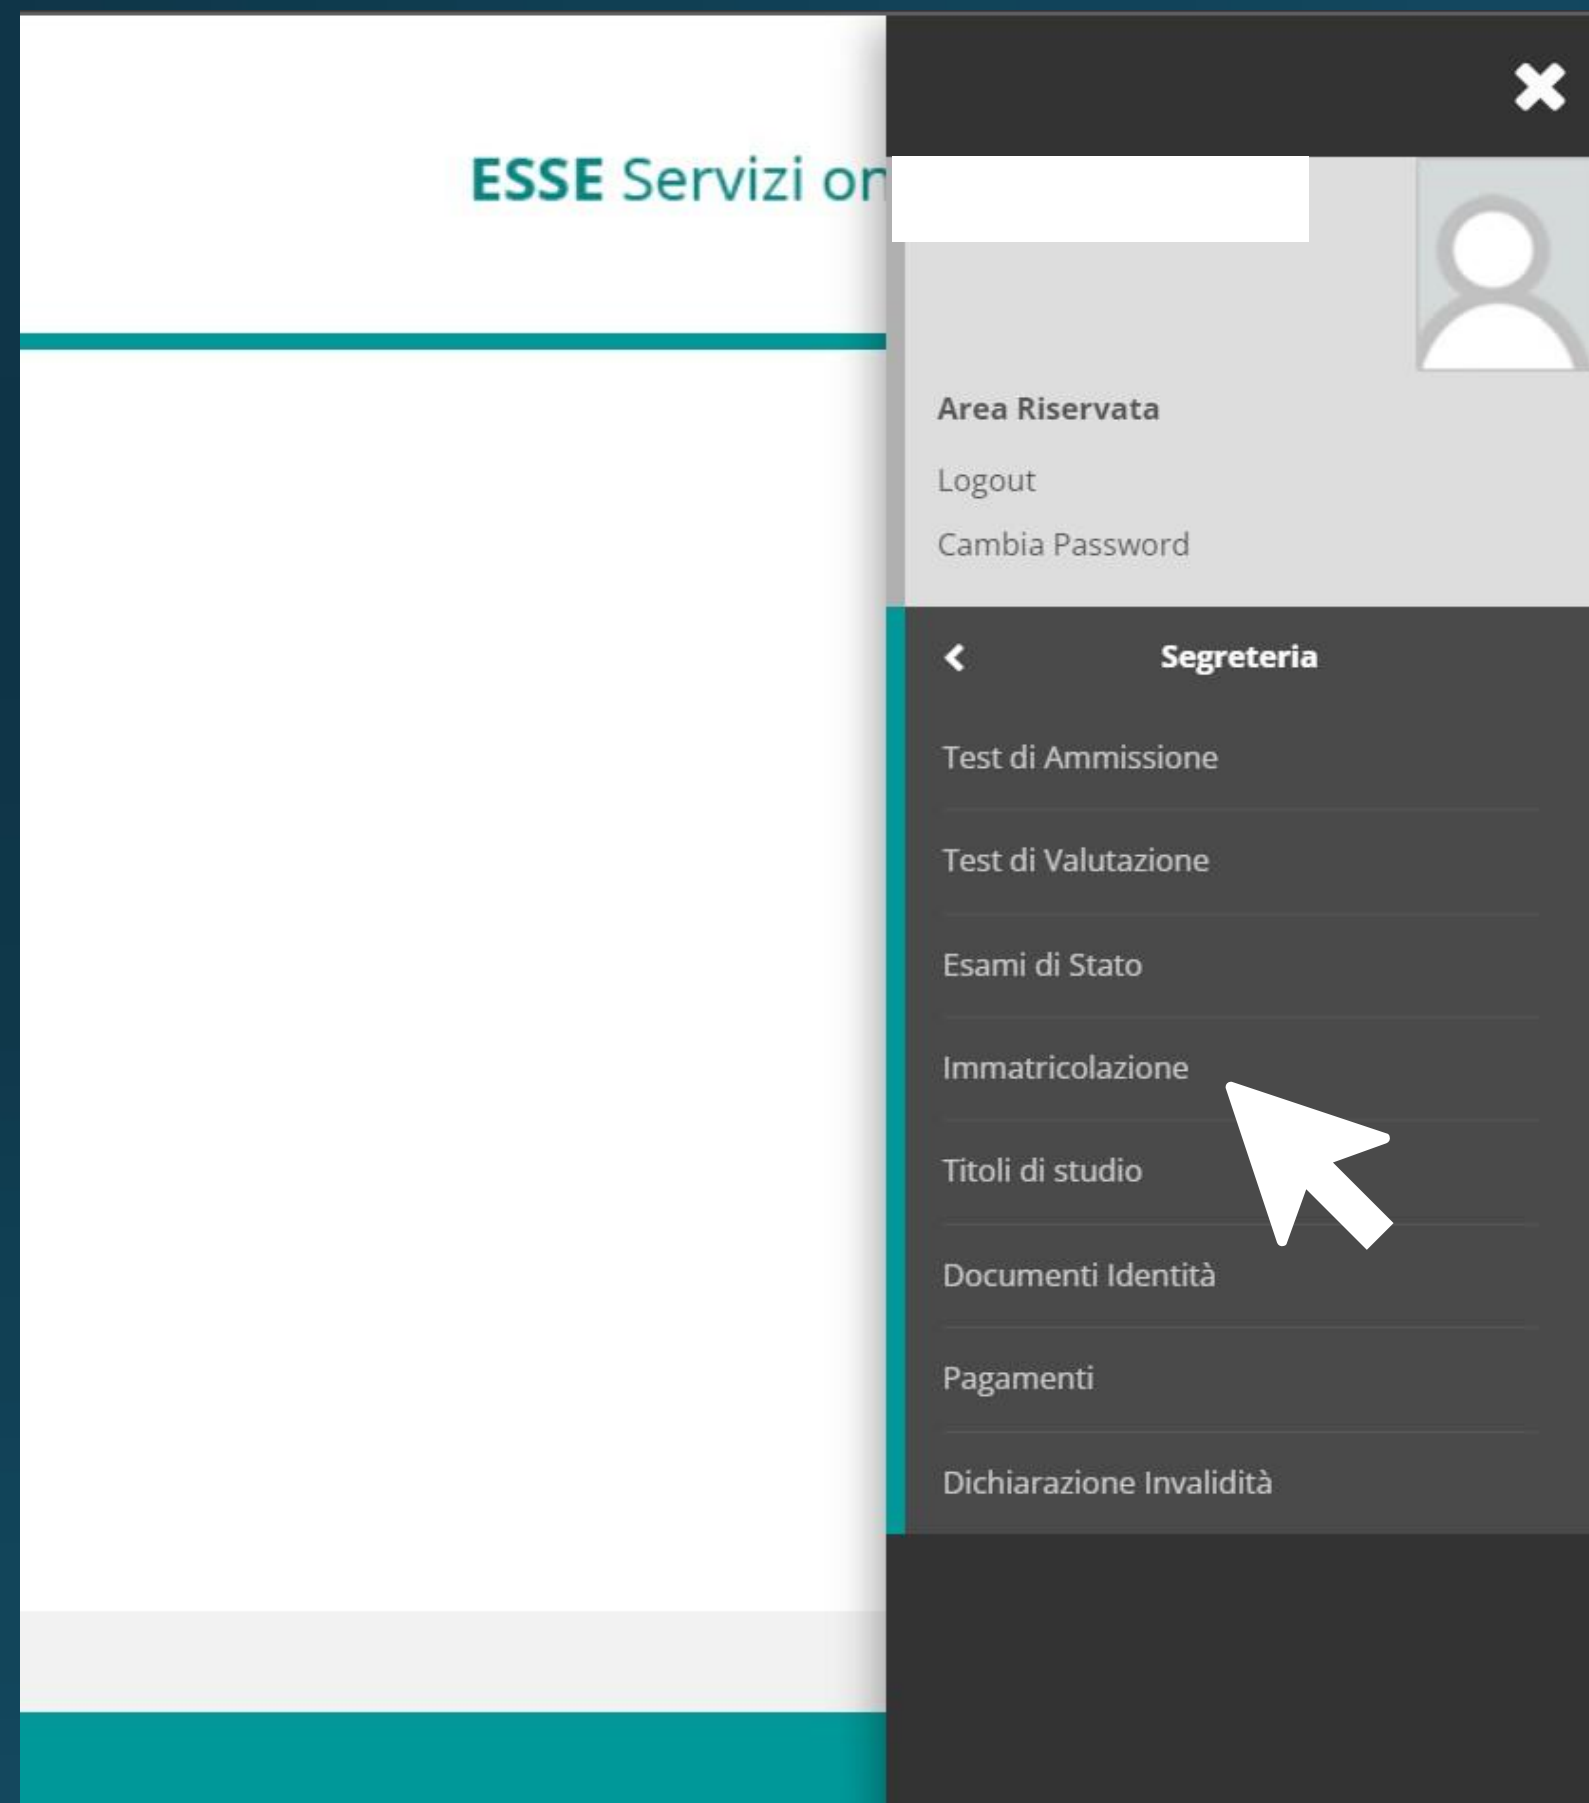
ESSE Servizi on

Area Riservata

Logout

Cambia Password

Segreteria

Test di Ammissione

Test di Valutazione

Esami di Stato

Immatricolazione

Titoli di studio

Documenti Identità

Pagamenti

Dichiarazione Invalidità